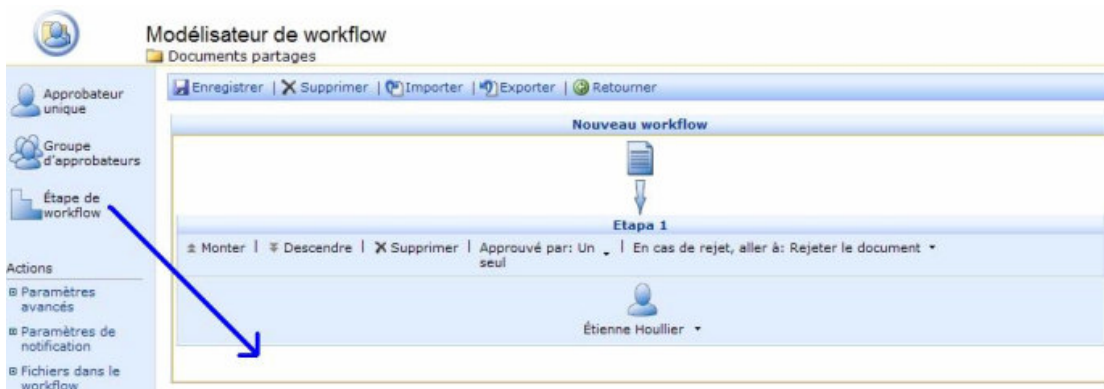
Modélisateur de workflow
Documents partages

Approbateur unique

Groupe d'approbateurs

Étape de workflow

Actions

Paramètres avancés

Paramètres de notification

Fichiers dans le workflow

Enregistrer | Supprimer | Importer | Exporter | Retourner

Nouveau workflow

Etapa 1

Monter | Descendre | Supprimer | Approuvé par: Un seul | En cas de rejet, aller à: Rejeter le document

Étienne Houllier